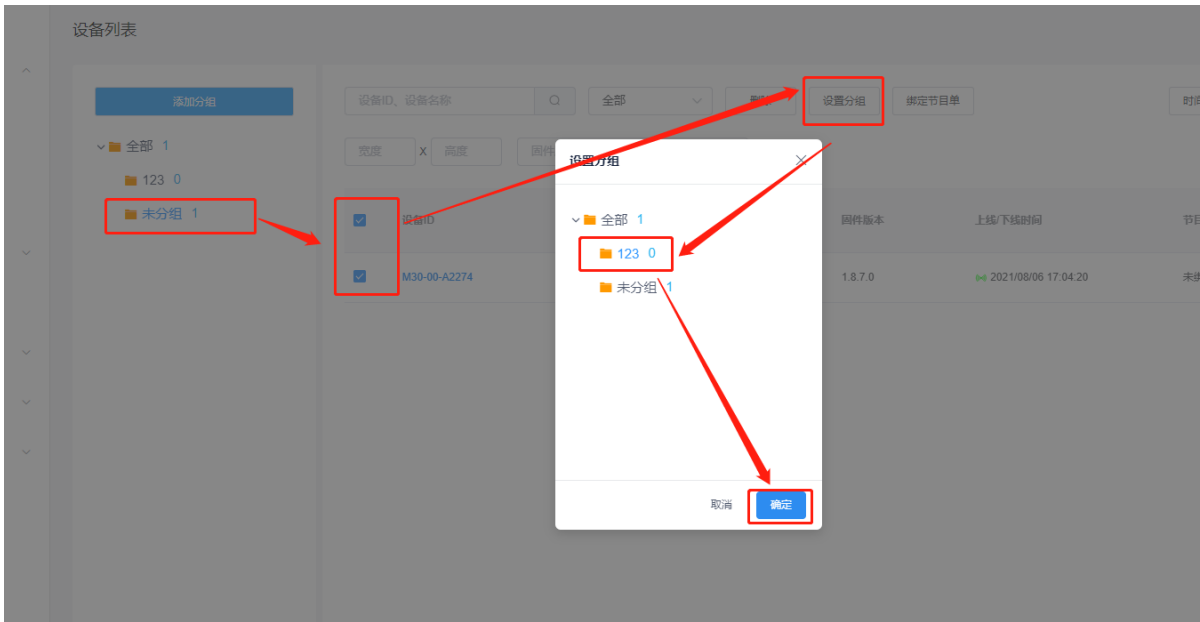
设备列表

添加分组

全部 1

123 0

未分组 1

设备ID, 设备名称

全部

删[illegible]

设置分组

绑定节目单

时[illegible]

宽度 X 高度

固件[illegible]

设备ID

固件版本

上线/下线时间

节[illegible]

M30-00-A2274

1.8.7.0

2021/08/06 17:04:20

未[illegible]

设置分组

全部 1

123 0

未分组 1

取消

确定